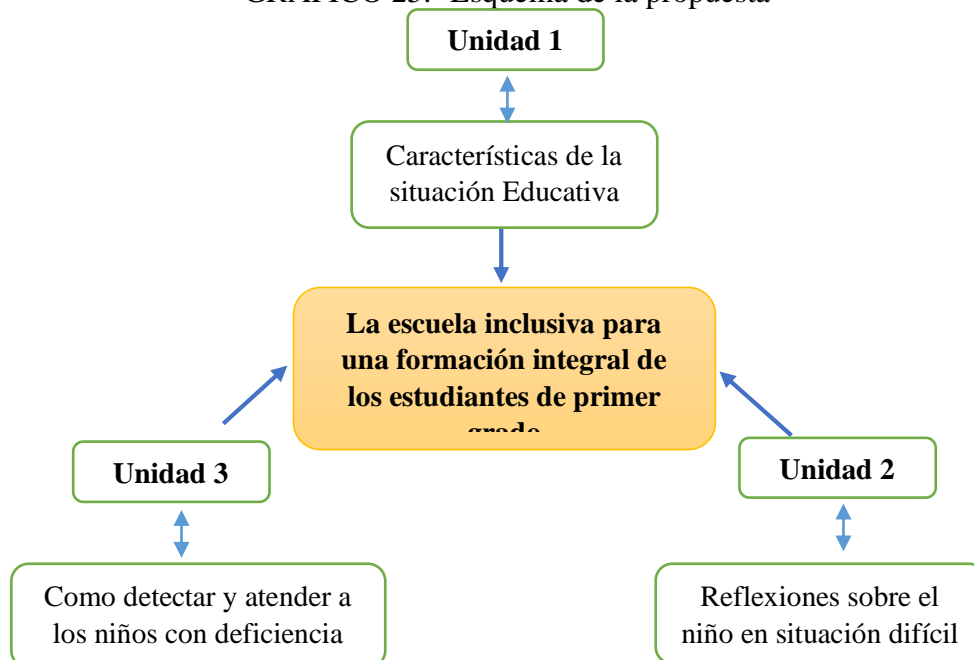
GRÁFICO 25: Esquema de la propuesta

Unidad 1

Características de la situación Educativa

La escuela inclusiva para una formación integral de los estudiantes de primer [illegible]

Unidad 3

Unidad 2

Como detectar y atender a los niños con deficiencia

Reflexiones sobre el niño en situación difícil